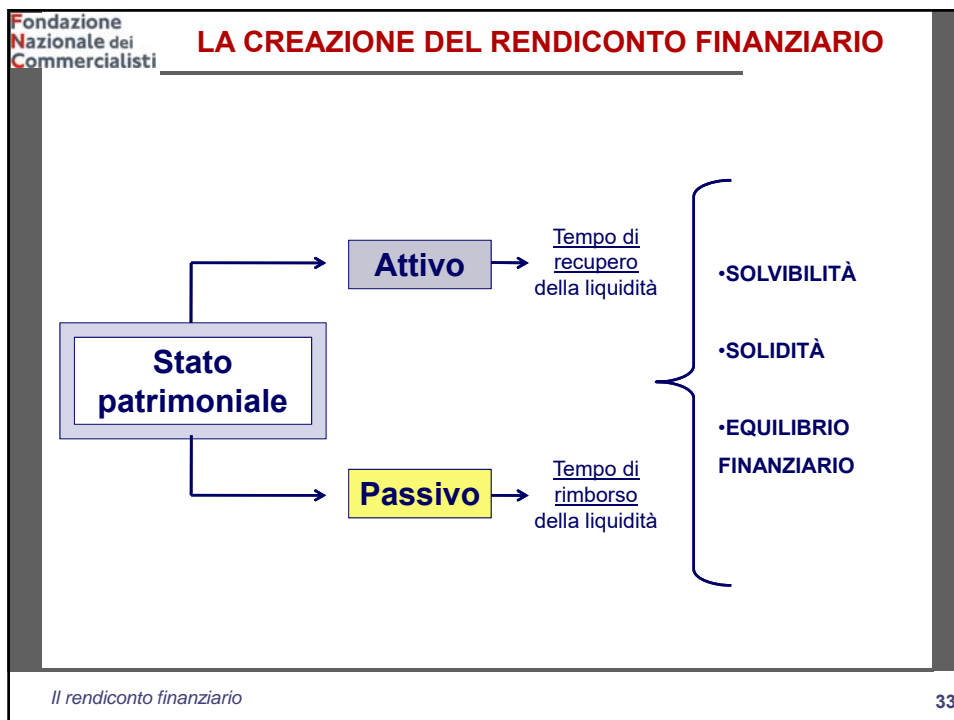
Fondazione
Nazionale dei
Commercialisti

LA CREAZIONE DEL RENDICONTO FINANZIARIO

Stato patrimoniale

Attivo

Tempo di recupero della liquidità

Passivo

Tempo di rimborso della liquidità

•SOLVIBILITÀ

•SOLIDITÀ

•EQUILIBRIO FINANZIARIO

Il rendiconto finanziario

33